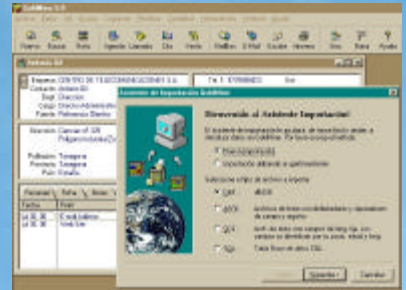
GoldMine 5.0

Nuevo Buscar Notas Agenda Llamada Ola Vende Mailbox E-Mail Escribir Informes Sinc Estad. Ayuda

Empresa: CENTRO DE TELECOMUNICACIONES S.A.
Contacto: Andrea Gil
Dept: Dirección
Cargo: Director Administración
Fuente: Referencia Director

Tel. 1: 976999000

Dirección: Camino el 126
Polígono Industrial

Población: Teruel
Provincia: Teruel
País: España

Personal Ficha Notas

Asistente de Importación GoldMine

¡Bienvenido al Asistente Importación!

El asistente de importación le ayuda, de importación desde el archivo a su GoldMine. Por favor, escoja el método.

Importación rápida
Importación utilizando un perfil existente

Seleccione el tipo de archivo a importar

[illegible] dBASE
ASCII Archivo de texto con delimitadores y separadores de campo y registro.
SDF Archivo de texto con campos de longitud fija, con campos no delimitados por la ancho, o registros fijos.
ODBC Tabla libres en datos SQL.

Siguiente > Cancelar